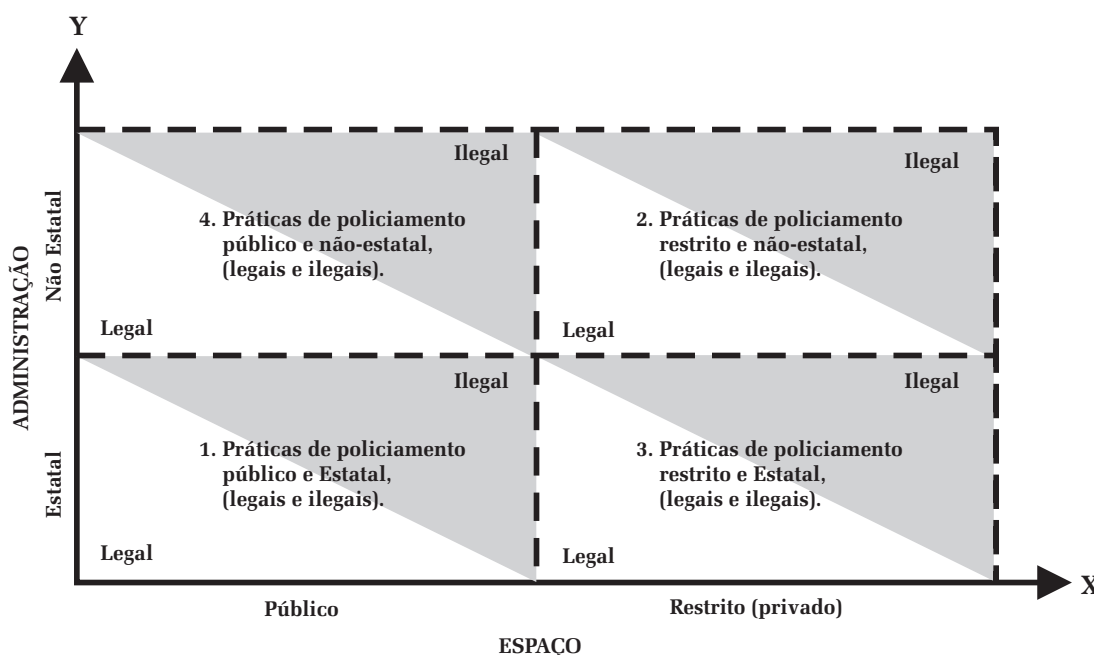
Y

ADMINISTRAÇÃO

Não Estatal

Ilegal

4. Práticas de policiamento público e não-estatal, (legais e ilegais).

Legal

Ilegal

2. Práticas de policiamento restrito e não-estatal, (legais e ilegais).

Legal

Estatal

Ilegal

1. Práticas de policiamento público e Estatal, (legais e ilegais).

Legal

Ilegal

3. Práticas de policiamento restrito e Estatal, (legais e ilegais).

Legal

X

Público

Restrito (privado)

ESPAÇO